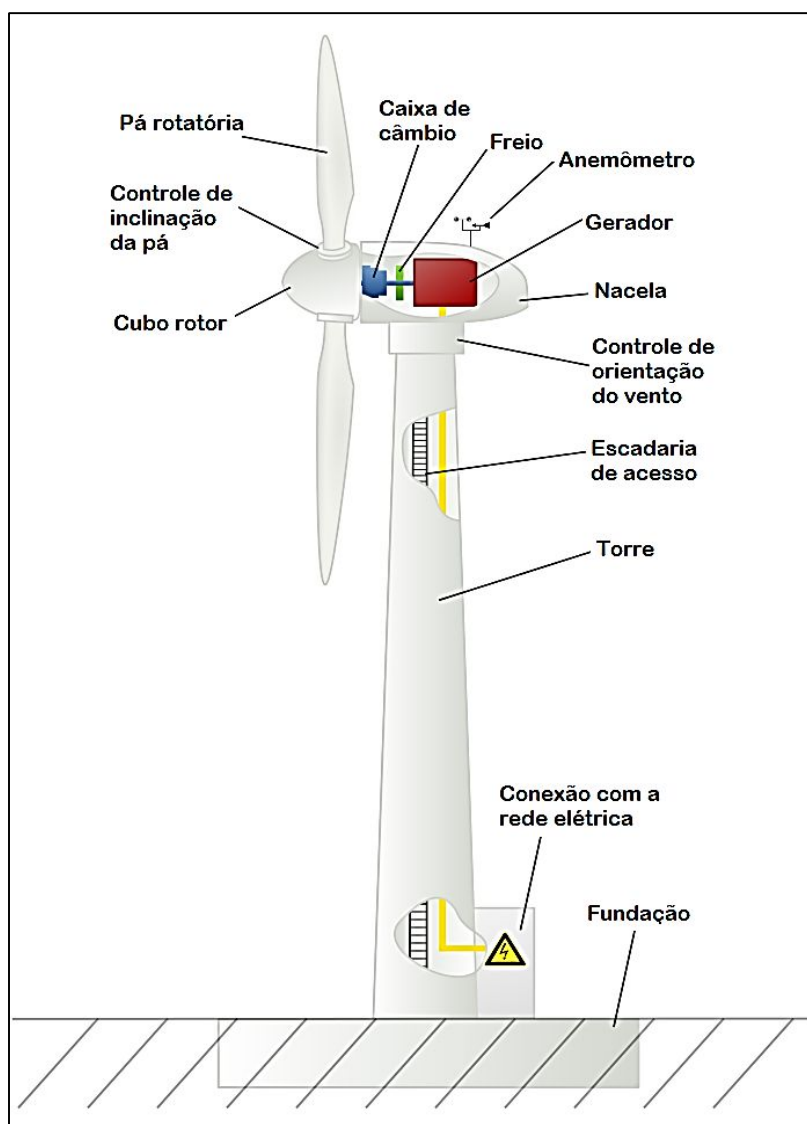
Pá rotatória

Caixa de câmbio

Freio

Anemômetro

Controle de inclinação da pá

Gerador

Nacela

Cubo rotor

Controle de orientação do vento

Escadaria de acesso

Torre

Conexão com a rede elétrica

Fundação